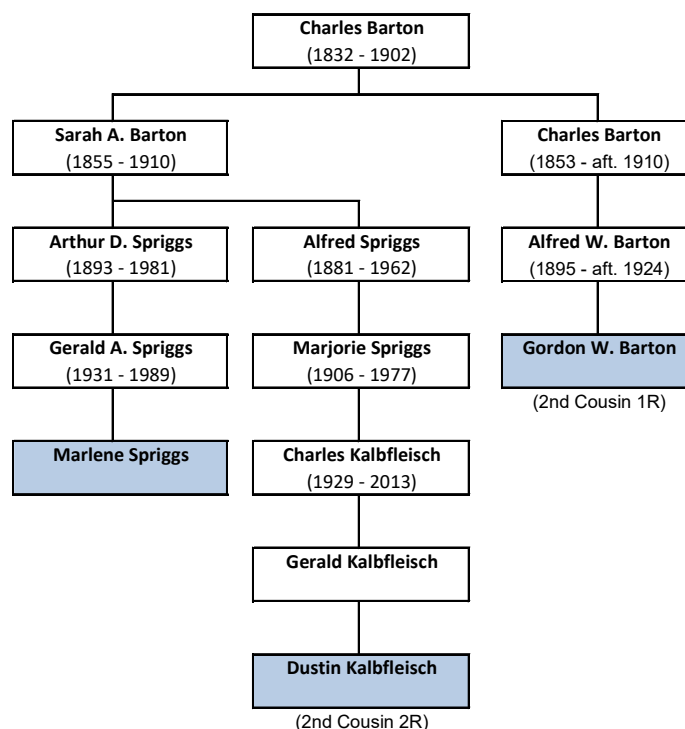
Charles Barton
(1832 - 1902)

Sarah A. Barton
(1855 - 1910)

Charles Barton
(1853 - aft. 1910)

Arthur D. Spriggs
(1893 - 1981)

Alfred Spriggs
(1881 - 1962)

Alfred W. Barton
(1895 - aft. 1924)

Gerald A. Spriggs
(1931 - 1989)

Marjorie Spriggs
(1906 - 1977)

Gordon W. Barton
(2nd Cousin 1R)

Marlene Spriggs

Charles Kalbfleisch
(1929 - 2013)

Gerald Kalbfleisch

Dustin Kalbfleisch
(2nd Cousin 2R)